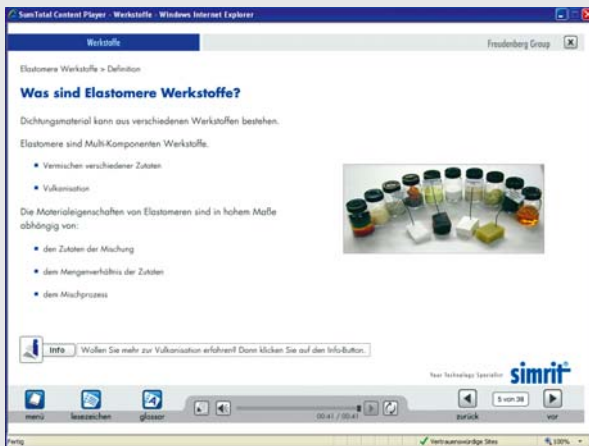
SumTotal Content Player - Werkstoffe - Windows Internet Explorer

Werkstoffe

Freudenberg Group

Elastomere Werkstoffe > Definition

Was sind Elastomere Werkstoffe?

Dichtungsmaterial kann aus verschiedenen Werkstoffen bestehen.

Elastomere sind Multi-Komponenten Werkstoffe.

- Vermischen verschiedener Zutaten
- Vulkanisation

Die Materialeigenschaften von Elastomeren sind in hohem Maße abhängig von:

- den Zutaten der Mischung
- dem Mengenverhältnis der Zutaten
- dem Mischprozess

Info Wollen Sie mehr zur Vulkanisation erfahren? Dann klicken Sie auf den Info-Button.

Your Technology Specialist simrit

menü lesezeichen glossar

00:41 / 00:41

zurück 5 von 38 vor

Fertig

Vertrauenswürdige Sites

100%